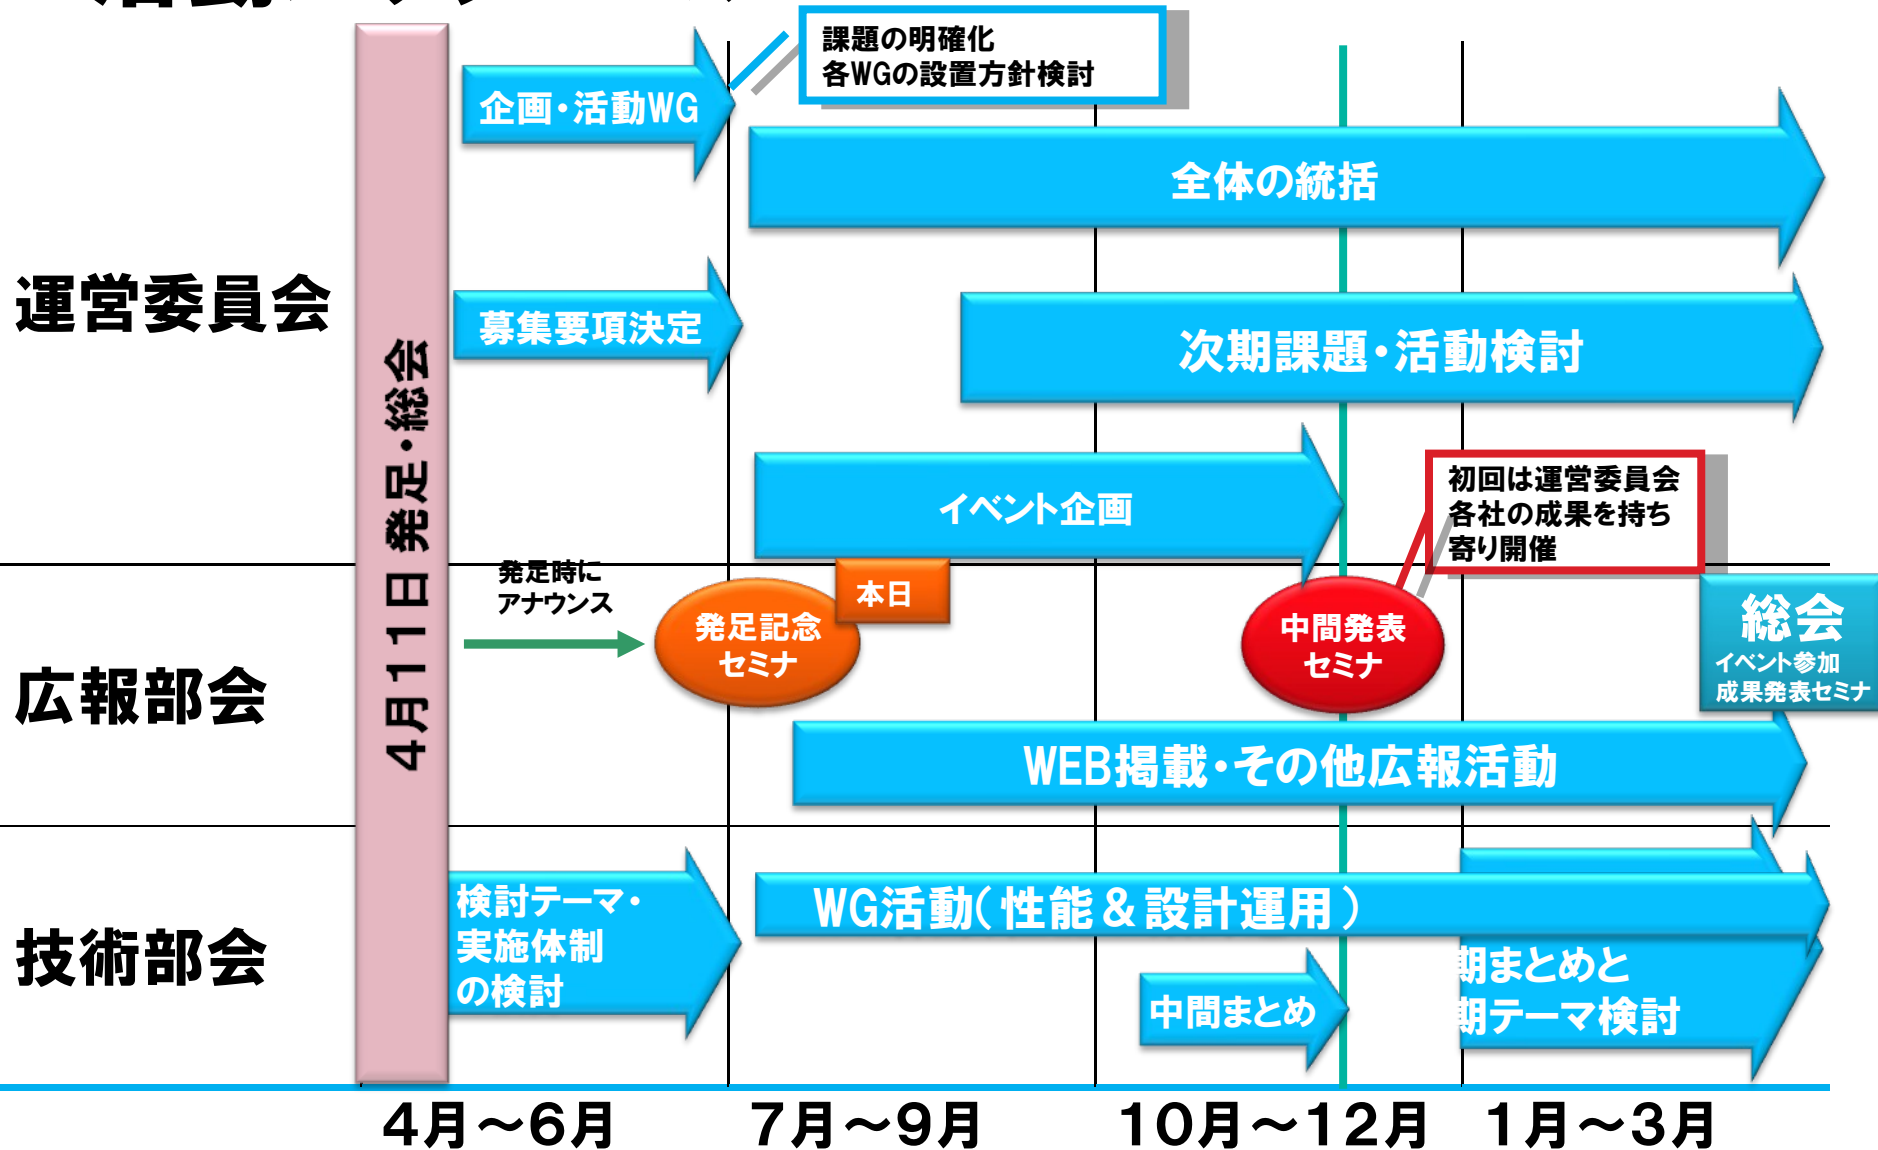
課題の明確化
各WGの設置方針検討

企画・活動WG

全体の統括

運営委員会

4月11日 発足・総会

募集要項決定

次期課題・活動検討

イベント企画

初回は運営委員会
各社の成果を持ち
寄り開催

発足時に
アナウンス

本日

発足記念
セミナ

中間発表
セミナ

総会
イベント参加
成果発表セミナ

広報部会

WEB掲載・その他広報活動

技術部会

検討テーマ・
実施体制
の検討

WG活動（性能＆設計運用）

中間まとめ

期まとめと
期テーマ検討

4月～6月　7月～9月　10月～12月　1月～3月